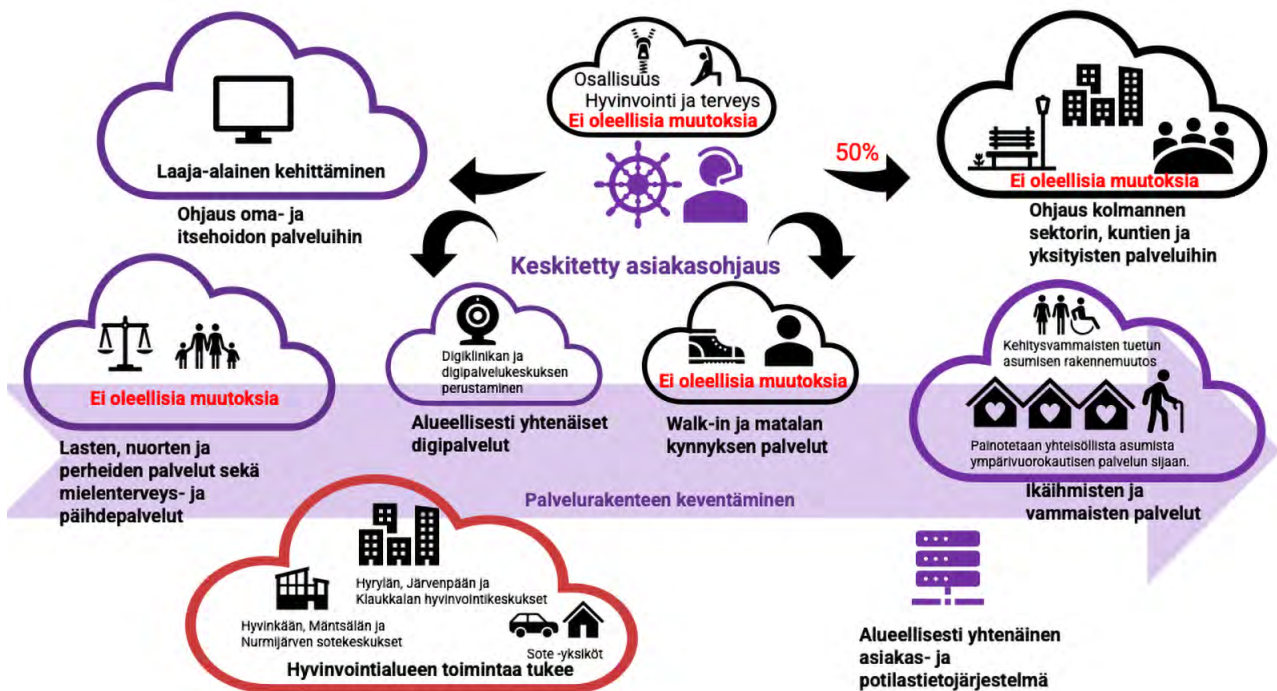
Osallisuus
Hyvinvointi ja terveys
Ei oleellisia muutoksia

Laaja-alainen kehittäminen

Ohjaus oma- ja itsehoidon palveluihin

50%

Ei oleellisia muutoksia

Ohjaus kolmannen sektorin, kuntien ja yksityisten palveluihin

Keskitetty asiakasohjaus

Ei oleellisia muutoksia

Lasten, nuorten ja perheiden palvelut sekä mielenterveys- ja päihdepalvelut

Digiklinikan ja digipalvelukeskuksen perustaminen

Alueellisesti yhtenäiset digipalvelut

Ei oleellisia muutoksia

Walk-in ja matalan kynnyksen palvelut

Kehitysvammaisten tuetun asumisen rakennemuutos

Painotetaan yhteisöllista asumista ympärivuorokautisen palvelun sijaan.

Ikäihmisten ja vammaisten palvelut

Palvelurakenteen keventäminen

Hyrylän, Järvenpään ja Klaukkalan hyvinvointikeskukset

Hyvinkään, Mäntsälän ja Nurmijärven sotekeskukset

Sote -yksiköt

Hyvinvointialueen toimintaa tukee

Alueellisesti yhtenäinen asiakas- ja potilastietojärjestelmä